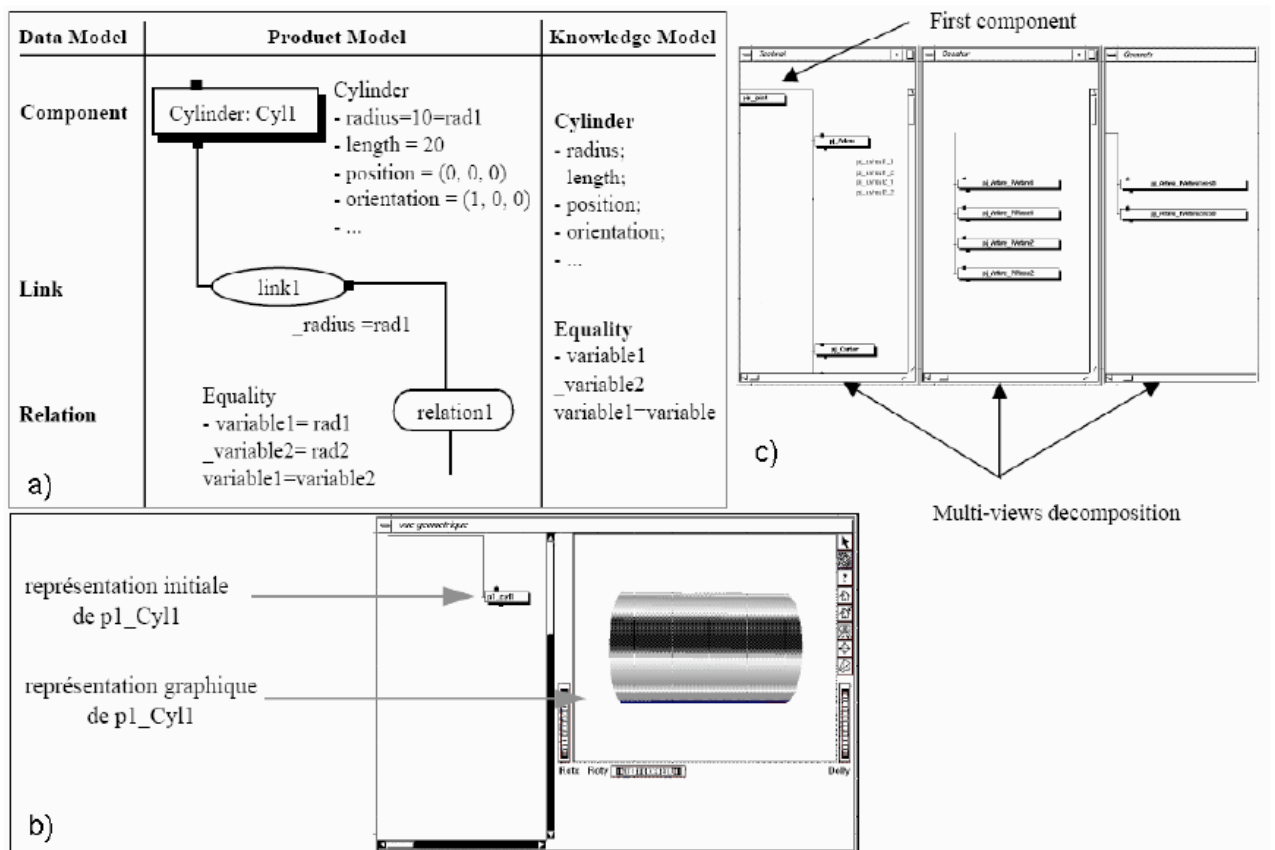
| Data Model | Product Model | Knowledge Model |
|---|---|---|
| Component | Cylinder: Cyl1<br>Cylinder<br>- radius=10=rad1<br>- length = 20<br>- position = (0, 0, 0)<br>- orientation = (1, 0, 0)<br>- ... | Cylinder<br>- radius;<br>length;<br>- position;<br>- orientation;<br>- ... |
| Link | link1<br>_radius =rad1 | |
| Relation | Equality<br>- variable1= rad1<br>_variable2= rad2<br>variable1=variable2<br>relation1 | Equality<br>- variable1<br>_variable2<br>variable1=variable |

a)

First component

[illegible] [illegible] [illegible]

c)

Multi-views decomposition

vue geometrique

p1_cyl1

représentation initiale de p1_Cyl1

représentation graphique de p1_Cyl1

Rotx Roty Dolly

b)